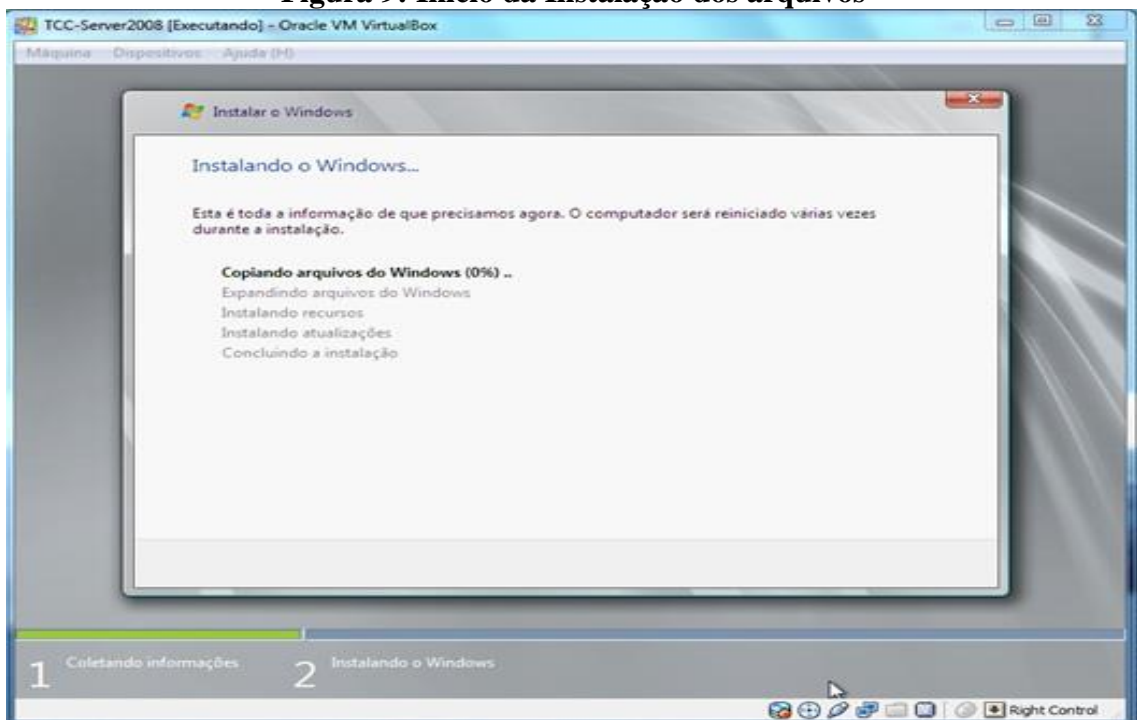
Figura 9: Início da instalação dos arquivos

TCC-Server2008 [Executando] - Oracle VM VirtualBox

Máquina Dispositivos Ajuda (H)

Instalar o Windows

Instalando o Windows...

Esta é toda a informação de que precisamos agora. O computador será reiniciado várias vezes durante a instalação.

Copiando arquivos do Windows (0%) ..
Expandindo arquivos do Windows
Instalando recursos
Instalando atualizações
Concluindo a instalação

1 Coletando informações
2 Instalando o Windows

Right Control